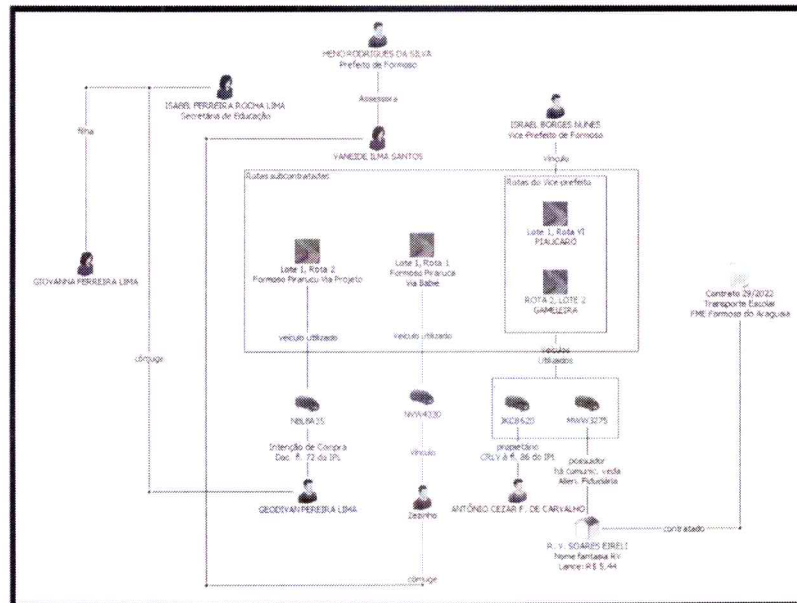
HENO RODRIGUES DA SILVA
Prefeito de Formoso

ISABEL FERREIRA ROCHA LIMA
Secretária de Educação

Assessora

VANEIDE ILMA SANTOS

ISRAEL BORGES NUNES
Vice Prefeito de Formoso

Vínculo

filha

Rotas subcontratadas

Rotas do Vice prefeito

Lote 1, Rota VI
PIAUCARÓ

ROTA 2, LOTE 2
GAMELEIRA

Lote 1, Rota 2
Formoso Piranucu Via Projeto

Lote 1, Rota 1
Formoso Piranucu Via Babie

GIOVANNA FERREIRA LIMA

Contrato 29/2022
Transporte Escolar
FME Formoso do Araguaia

veículo utilizado

veículo utilizado

cônjuge

Veículos Utilizados

NBJ7F35

NVW4330

JKC8620

MWW3275

Intenção de Compra
Doc. fl. 72 do IPL

vínculo

proprietário
CRLV à fl. 86 do IPL

possuidor
(há comunic. venda
Alien. Fiduciária

GEODIVAN PEREIRA LIMA

Zezinho

ANTÔNIO CEZAR F. DE CARVALHO

contratado

R. V. SOARES EIRELI
Nome fantasia RV
Lance: R$ 5,44

cônjuge